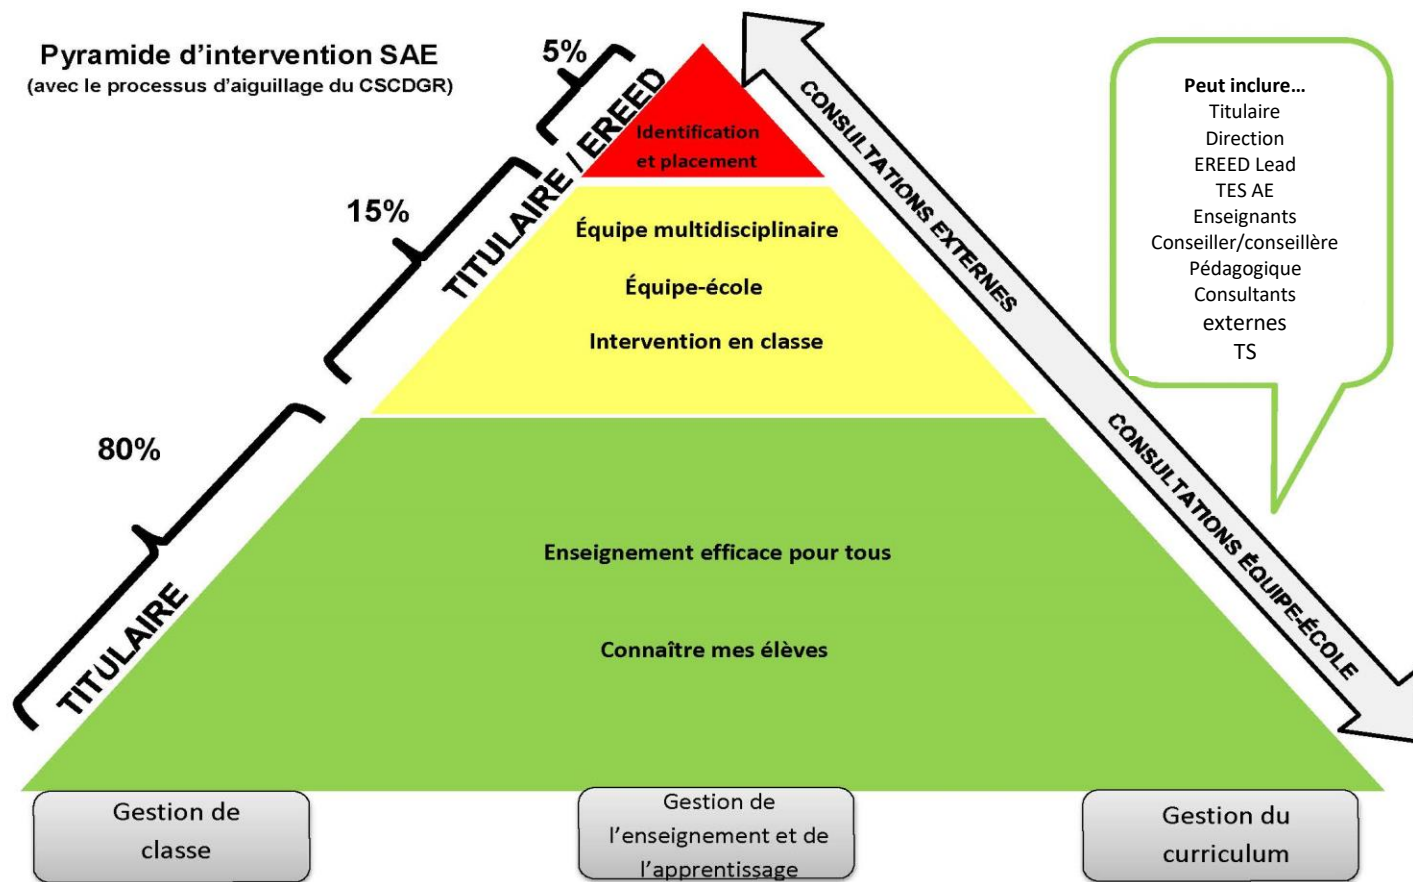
Pyramide d'intervention SAE
(avec le processus d'aiguillage du CSCDGR)

5%

15%

80%

TITULAIRE / EREED

TITULAIRE

Identification et placement

Équipe multidisciplinaire

Équipe-école

Intervention en classe

Enseignement efficace pour tous

Connaître mes élèves

CONSULTATIONS EXTERNES

CONSULTATIONS ÉQUIPE-ÉCOLE

Peut inclure…
Titulaire
Direction
EREED Lead
TES AE
Enseignants
Conseiller/conseillère
Pédagogique
Consultants
externes
TS

Gestion de classe

Gestion de l'enseignement et de l'apprentissage

Gestion du curriculum